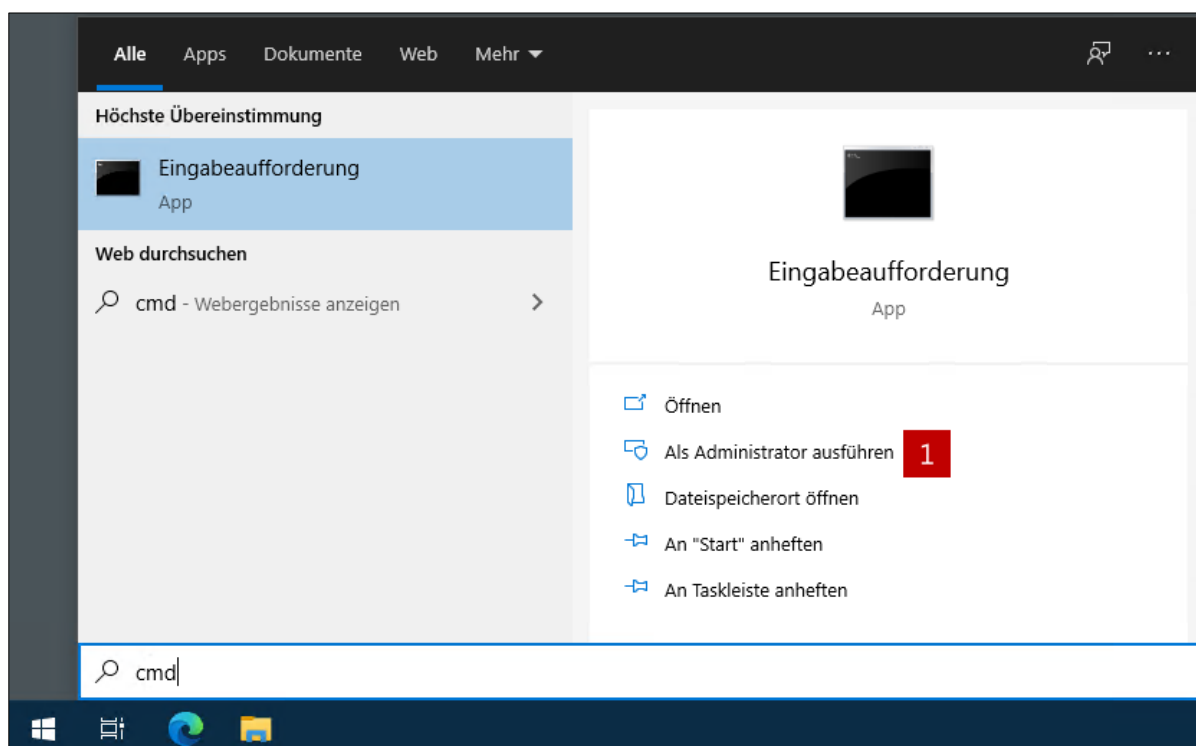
Alle Apps Dokumente Web Mehr ▾ ···

Höchste Übereinstimmung

Eingabeaufforderung
App

Web durchsuchen

cmd - Webergebnisse anzeigen >

Eingabeaufforderung
App

Öffnen
Als Administrator ausführen 1
Dateispeicherort öffnen
An "Start" anheften
An Taskleiste anheften

cmd